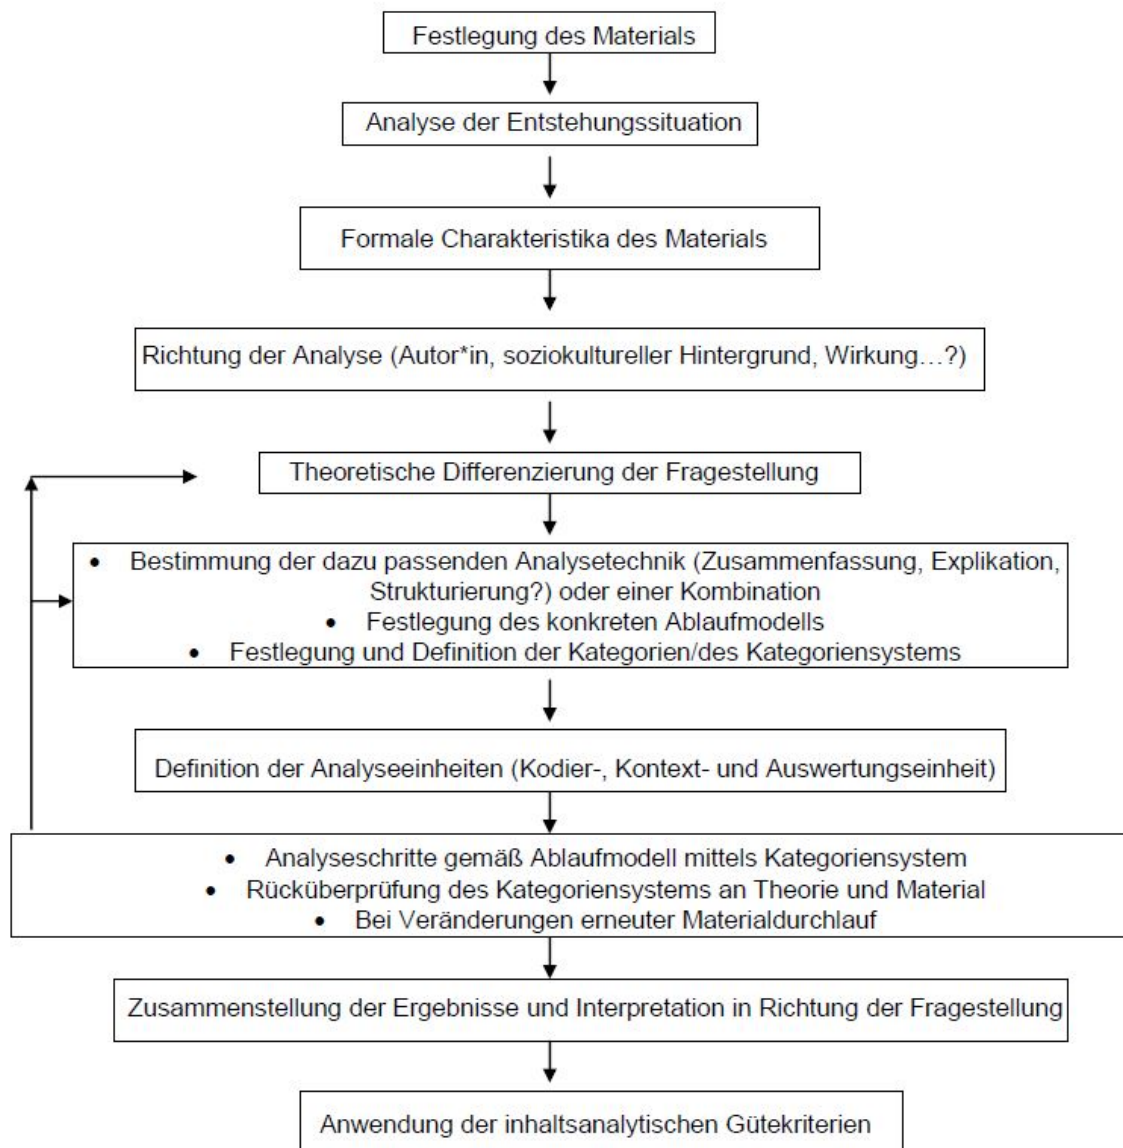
Festlegung des Materials

Analyse der Entstehungssituation

Formale Charakteristika des Materials

Richtung der Analyse (Autor*in, soziokultureller Hintergrund, Wirkung…?)

Theoretische Differenzierung der Fragestellung

- Bestimmung der dazu passenden Analysetechnik (Zusammenfassung, Explikation, Strukturierung?) oder einer Kombination
- Festlegung des konkreten Ablaufmodells
- Festlegung und Definition der Kategorien/des Kategoriensystems

Definition der Analyseeinheiten (Kodier-, Kontext- und Auswertungseinheit)

- Analyseschritte gemäß Ablaufmodell mittels Kategoriensystem
- Rücküberprüfung des Kategoriensystems an Theorie und Material
- Bei Veränderungen erneuter Materialdurchlauf

Zusammenstellung der Ergebnisse und Interpretation in Richtung der Fragestellung

Anwendung der inhaltsanalytischen Gütekriterien